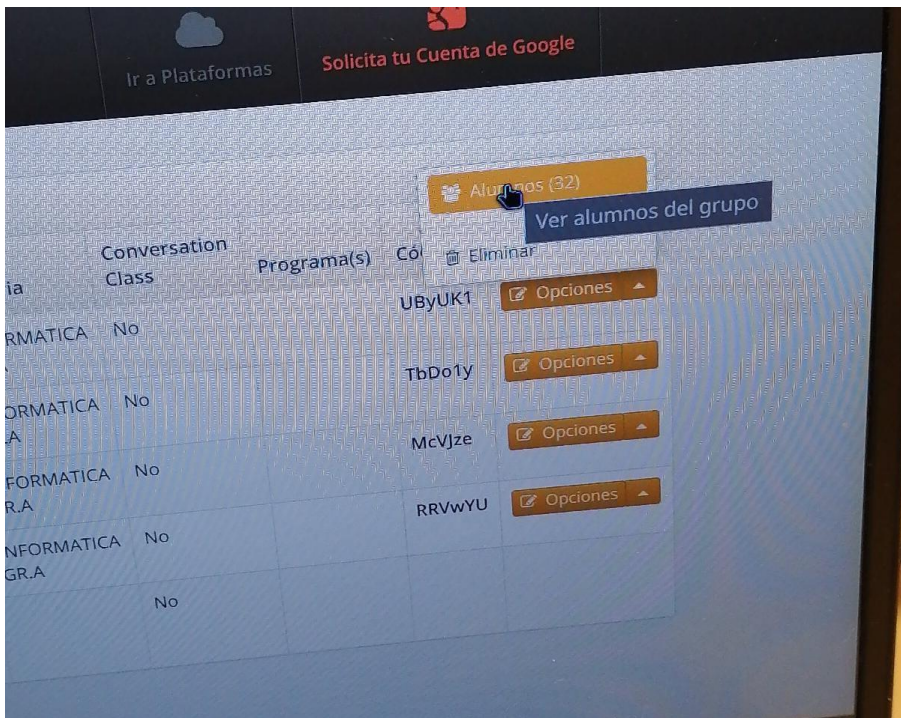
Ir a Plataformas

Solicita tu Cuenta de Google

Alumnos (32)

Ver alumnos del grupo

Eliminar

| ia | Conversation Class | Programa(s) | Có | |
|---|---|---|---|---|
| RMATICA | No | | UByUK1 | Opciones |
| ORMATICA A | No | | TbDo1y | Opciones |
| FORMATICA R.A | No | | McVJze | Opciones |
| NFORMATICA GR.A | No | | RRVwYU | Opciones |
| | No | | | |